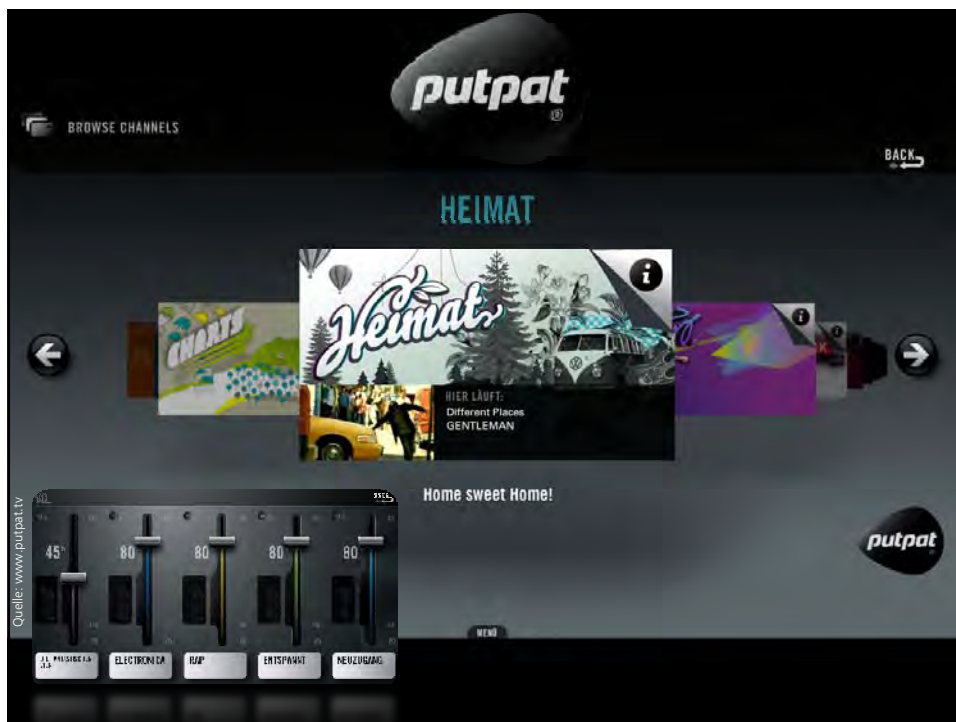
putpat
®

BROWSE CHANNELS

BACK

HEIMAT

CHARTS

Heimat

HIER LÄUFT:
Different Places
GENTLEMAN

Home sweet Home!

putpat

Quelle: www.putpat.tv

45
80
80
80
80

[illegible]
ELECTRONICA
RAP
ENTSPANNT
NEUZUGANG

MENU